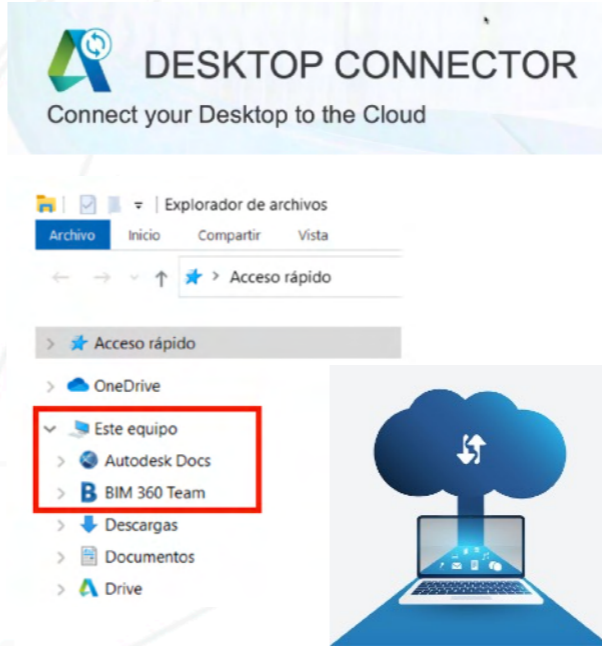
DESKTOP CONNECTOR
Connect your Desktop to the Cloud

Explorador de archivos
Archivo Inicio Compartir Vista
Acceso rápido

Acceso rápido
OneDrive
Este equipo
Autodesk Docs
BIM 360 Team
Descargas
Documentos
Drive